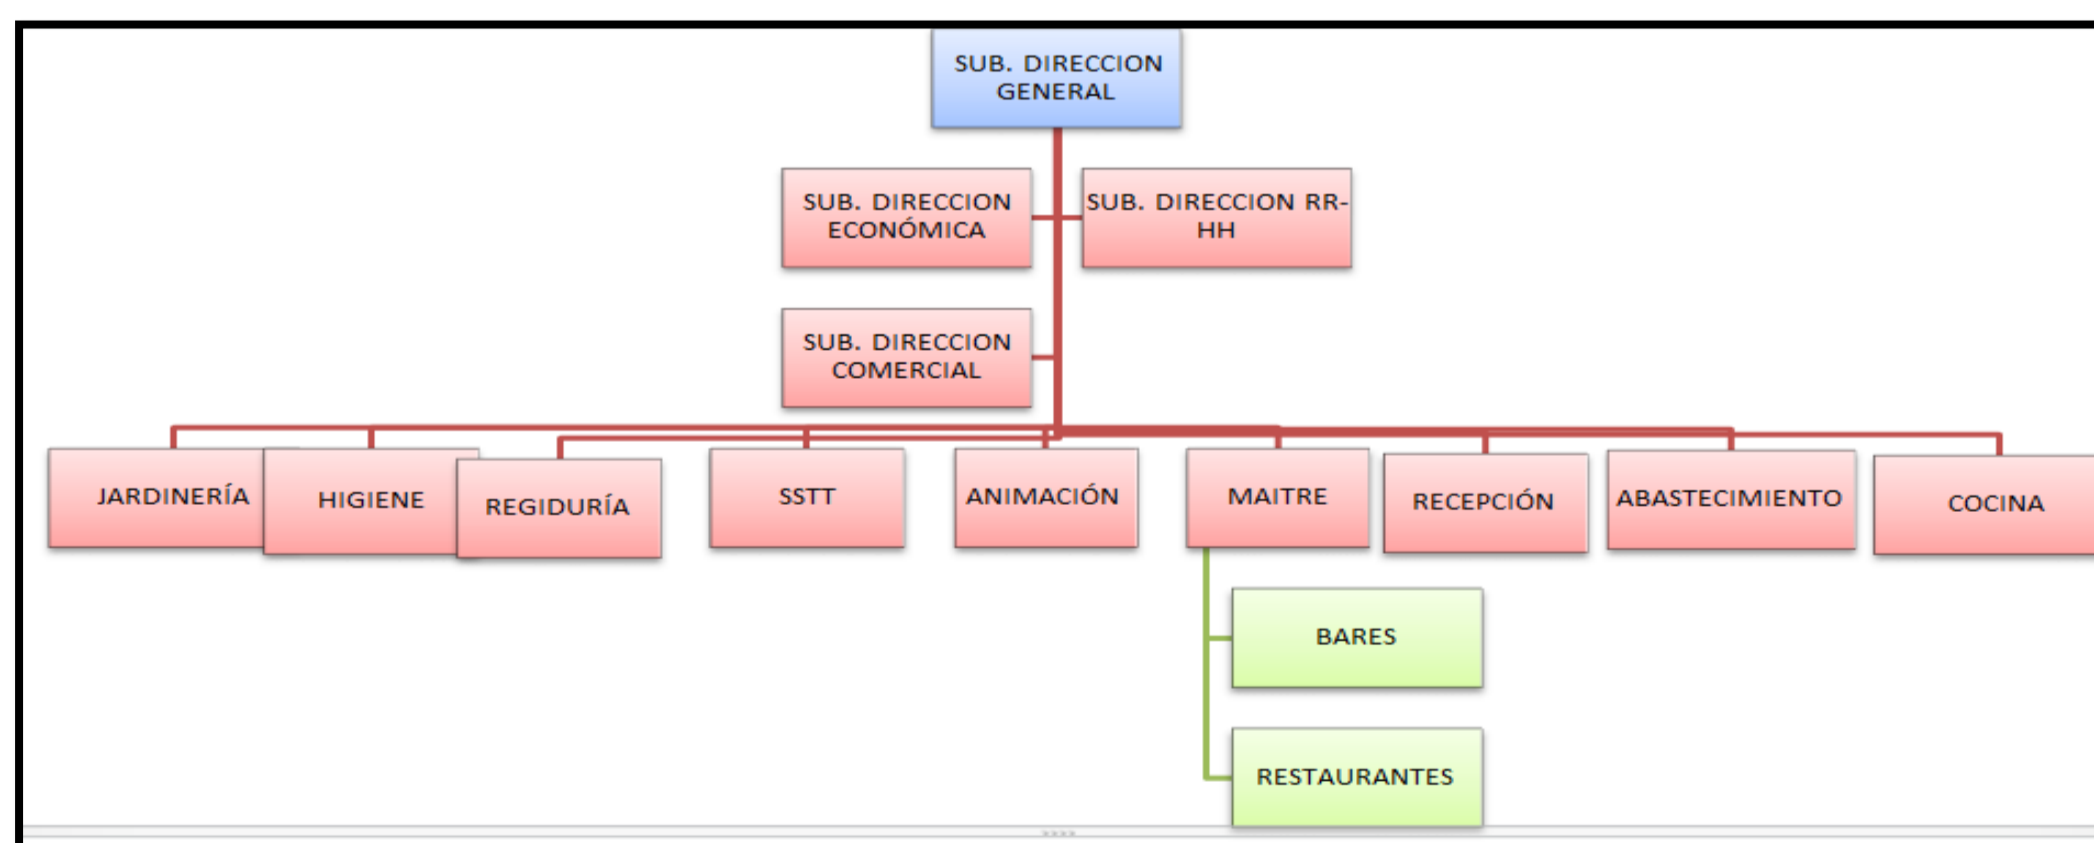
SUB. DIRECCION GENERAL

SUB. DIRECCION ECONÓMICA

SUB. DIRECCION RR-HH

SUB. DIRECCION COMERCIAL

JARDINERÍA

HIGIENE

REGIDURÍA

SSTT

ANIMACIÓN

MAITRE

RECEPCIÓN

ABASTECIMIENTO

COCINA

BARES

RESTAURANTES